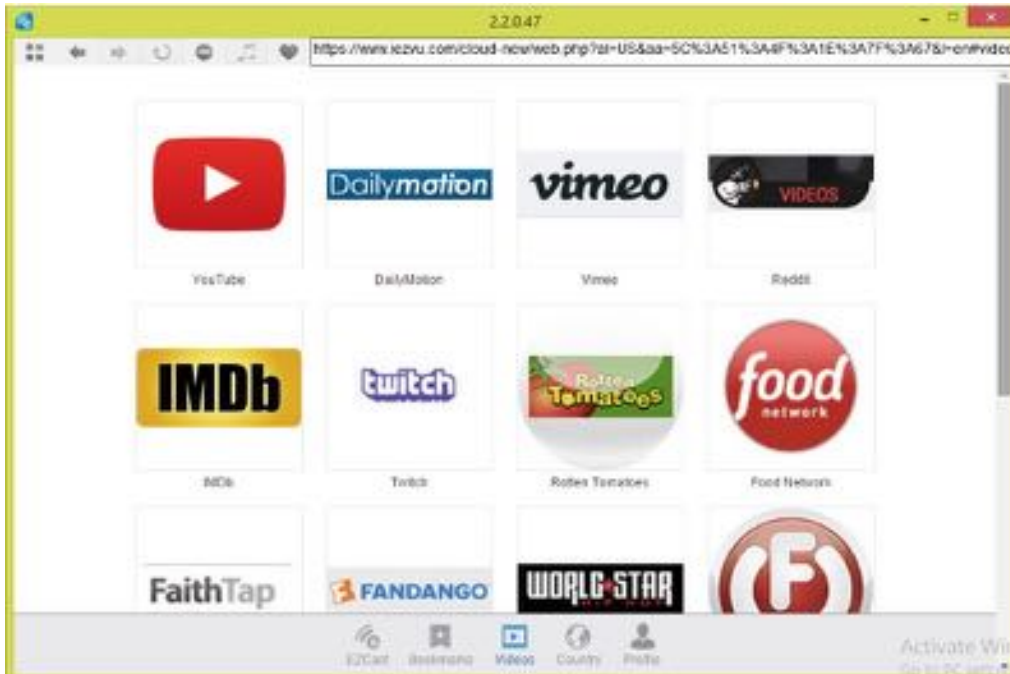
2.2.0.47

https://www.iezvu.com/cloud-new/web.php?sl=US&aa=5C%3A51%3A4F%3A1E%3A7F%3A67&l=en#video

Dailymotion

vimeo

VIDEOS

YouTube

DailyMotion

Vimeo

Reddit

IMDb

twitch

Rotten Tomatoes

food network

IMDb

Twitch

Rotten Tomatoes

Food Network

FaithTap

FANDANGO

WORLD STAR HIP HOP

EZCast

Bookmarks

Videos

Country

Profile

Activate Wi
Go to PC settings